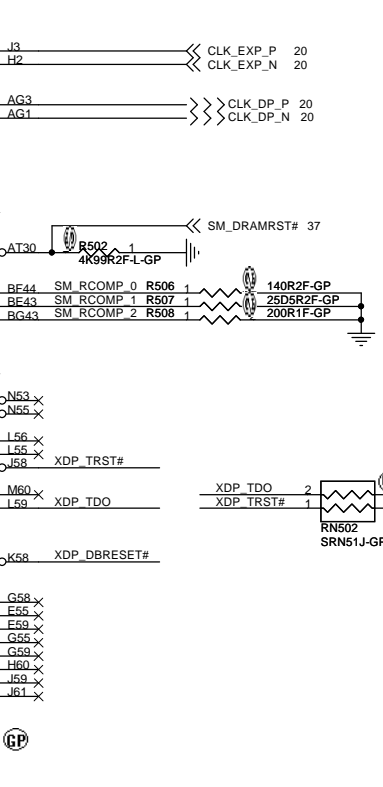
J3
H2
CLK_EXP_P 20
CLK_EXP_N 20

AG3
AG1
CLK_DP_P 20
CLK_DP_N 20

SM_DRAMRST# 37

AT30
R502
1
4K99R2F-L-GP

BF44 SM_RCOMP_0 R506 1 140R2F-GP
BF43 SM_RCOMP_1 R507 1 25D5R2F-GP
BG43 SM_RCOMP_2 R508 1 200R1F-GP

N53
N55

L56
L55
J58 XDP_TRST#

M60
L59 XDP_TDO

XDP_TDO 2
XDP_TRST# 1
RN502
SRN51J-GP

K58 XDP_DBRESET#

G58
E55
E59
G55
G59
H60
J59
J61

GP